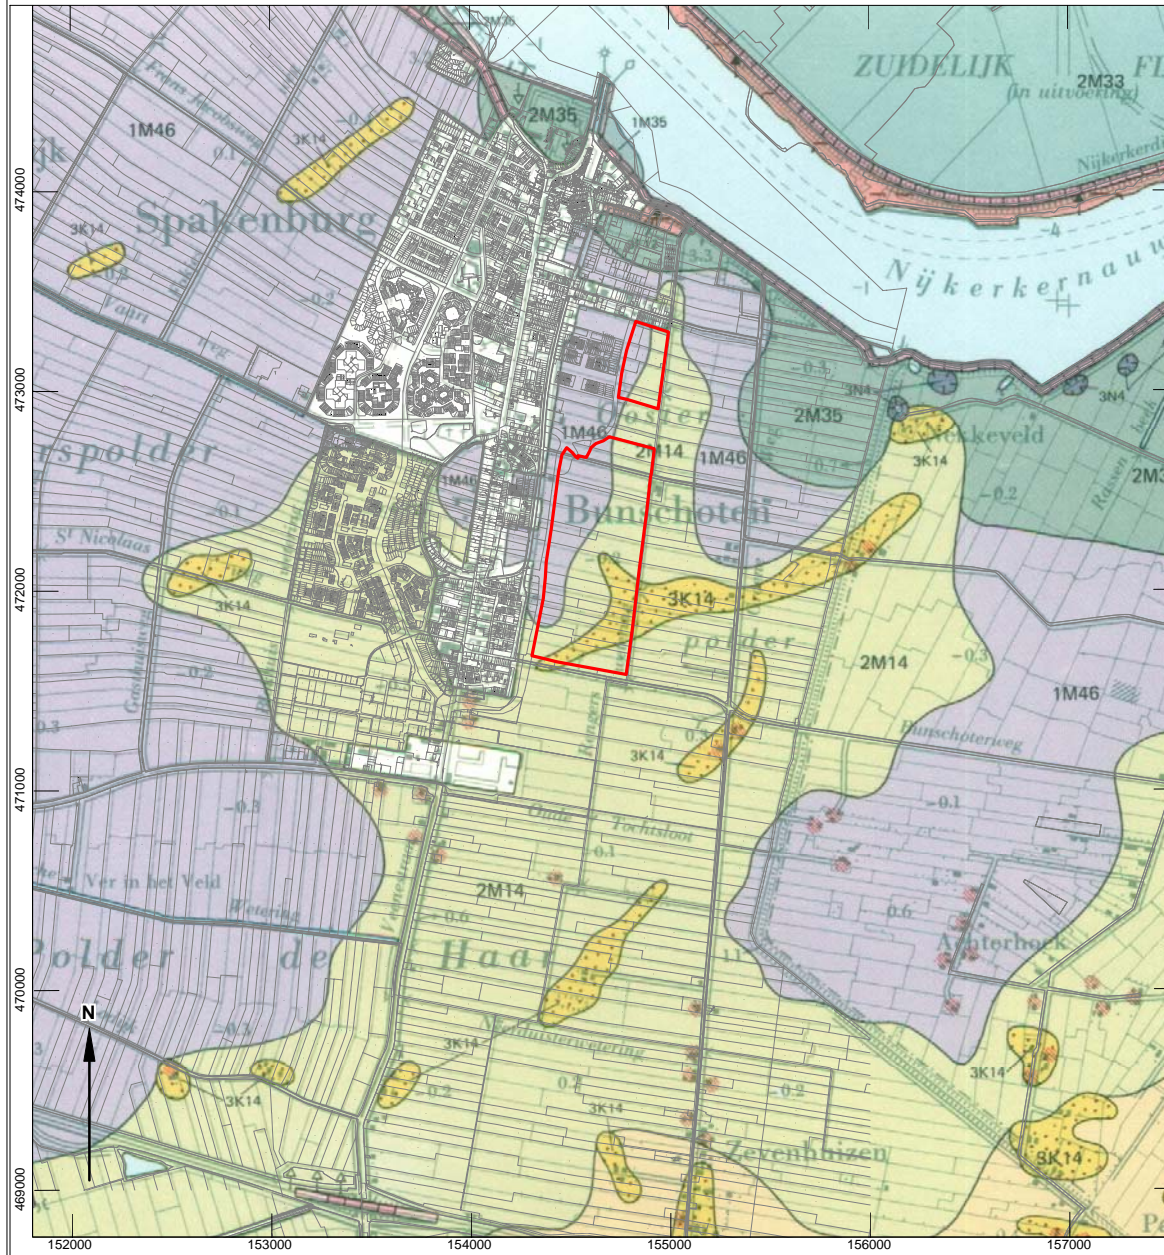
ZUIDELIJK
(in uitvoering)
2M33
Nijkerkerdijk
-4
Nijkerkernauw
FL
3K3
2M35
1M35
2M35
1M46
3K14
-0.1
Spakenburg
3K14
-0.2
-0.2
-0.3
3N4
3N4
2M35
Nekkeveld
3K14
-0.2
1M46
2M14
1M46
1M46
Oosterpolder
Bunschoten
rspolder
St Nicolaas
-0.1
3K14
3K14
0.2
-0.2
2M14
-0.3
1M46
Bunschoterweg
3K14
-0.3
-0.3
Oude Tochtsloot
-0.1
0.1
-0.3
Ver in het Veld
Wetering
2M14
0.6
0.6
Polder
de Haar
Achterhoek
Nieuwe Wetering
3K14
3K14
-0.2
0.1
-0.2
3K14
3K14
Zevenhuizen
3K14
N
474000
473000
472000
471000
470000
469000
152000
153000
154000
155000
156000
157000